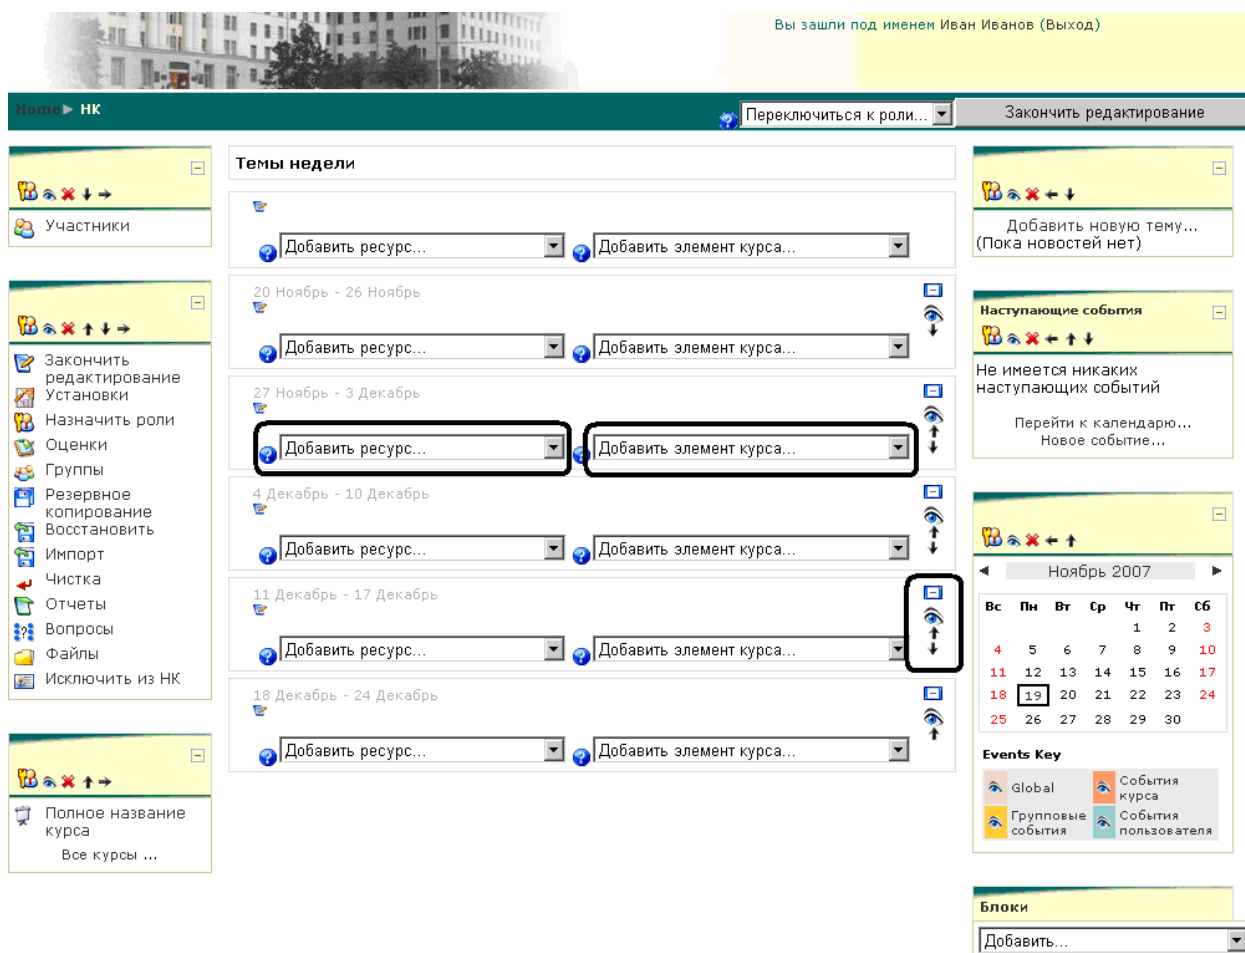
Вы зашли под именем Иван Иванов (Выход)

Home ▶ НК

Переключиться к роли...

Закончить редактирование

Участники

Закончить редактирование
Установки
Назначить роли
Оценки
Группы
Резервное копирование
Восстановить
Импорт
Чистка
Отчеты
Вопросы
Файлы
Исключить из НК

Полное название курса
Все курсы ...

Темы недели

Добавить ресурс... Добавить элемент курса...

20 Ноябрь - 26 Ноябрь
Добавить ресурс... Добавить элемент курса...

27 Ноябрь - 3 Декабрь
Добавить ресурс... Добавить элемент курса...

4 Декабрь - 10 Декабрь
Добавить ресурс... Добавить элемент курса...

11 Декабрь - 17 Декабрь
Добавить ресурс... Добавить элемент курса...

18 Декабрь - 24 Декабрь
Добавить ресурс... Добавить элемент курса...

Добавить новую тему...
(Пока новостей нет)

Наступающие события
Не имеется никаких наступающих событий
Перейти к календарю...
Новое событие...

Ноябрь 2007

| Вс | Пн | Вт | Ср | Чт | Пт | Сб |
|---|---|---|---|---|---|---|
| | | | | 1 | 2 | 3 |
| 4 | 5 | 6 | 7 | 8 | 9 | 10 |
| 11 | 12 | 13 | 14 | 15 | 16 | 17 |
| 18 | 19 | 20 | 21 | 22 | 23 | 24 |
| 25 | 26 | 27 | 28 | 29 | 30 | |

Events Key
Global
События курса
Групповые события
События пользователя

Блоки
Добавить...